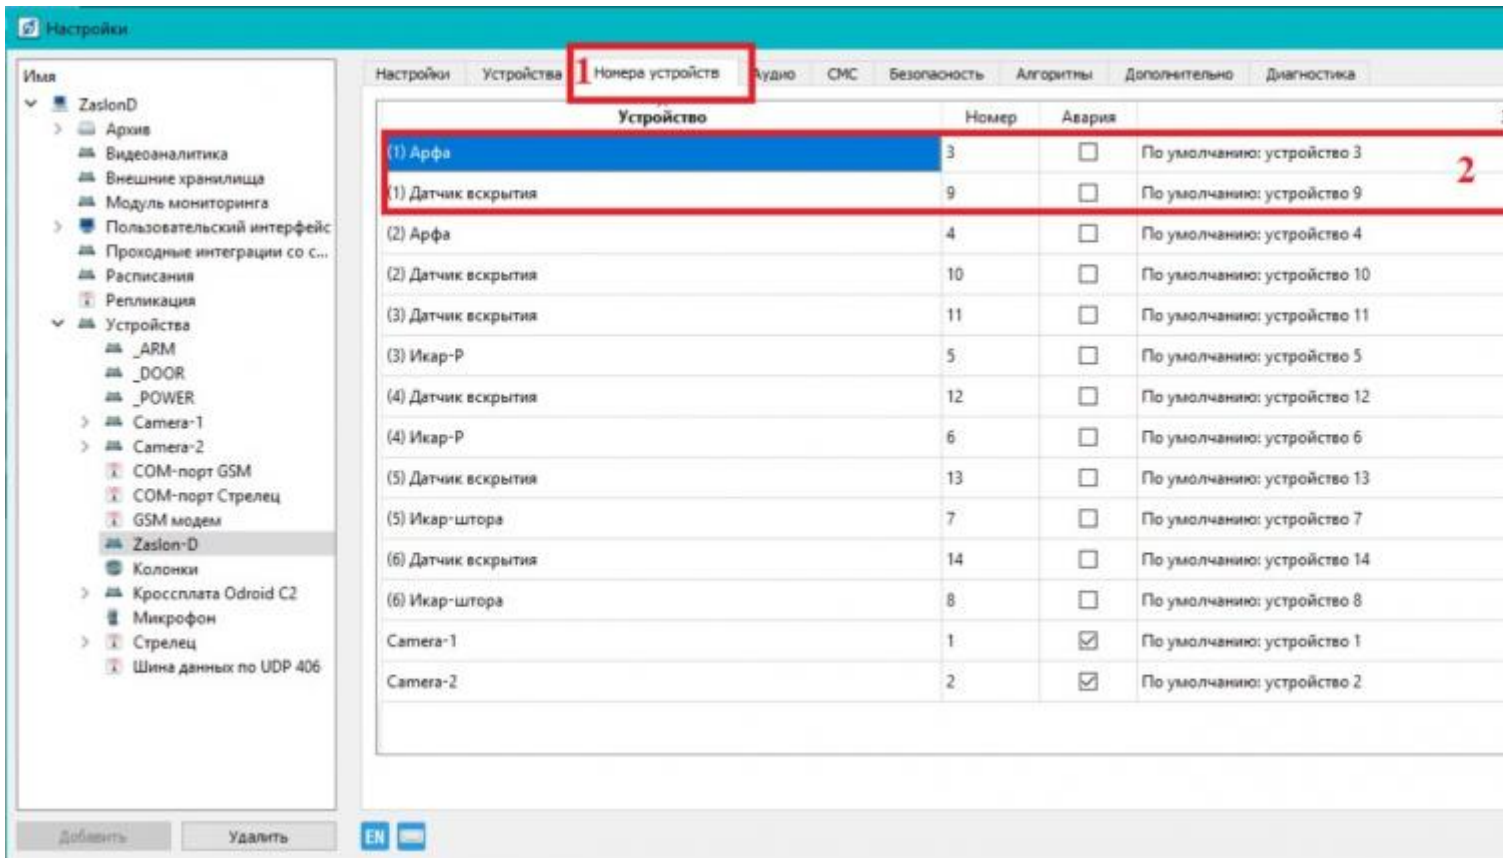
Настройки

Имя
ZaslonD
Архив
Видеоаналитика
Внешние хранилища
Модуль мониторинга
Пользовательский интерфейс
Проходные интеграции со с...
Расписания
Репликация
Устройства
_ARM
_DOOR
_POWER
Camera-1
Camera-2
COM-порт GSM
COM-порт Стрелец
GSM модем
Zaslon-D
Колонки
Кроссплата Odroid C2
Микрофон
Стрелец
Шина данных по UDP 406

Добавить
Удалить

Настройки | Устройства | Номера устройств | Аудио | СМС | Безопасность | Алгоритмы | Дополнительно | Диагностика

1

2

| Устройство | Номер | Авария | |
|---|---|---|---|
| (1) Арфа | 3 | ☐ | По умолчанию: устройство 3 |
| (1) Датчик вскрытия | 9 | ☐ | По умолчанию: устройство 9 |
| (2) Арфа | 4 | ☐ | По умолчанию: устройство 4 |
| (2) Датчик вскрытия | 10 | ☐ | По умолчанию: устройство 10 |
| (3) Датчик вскрытия | 11 | ☐ | По умолчанию: устройство 11 |
| (3) Икар-Р | 5 | ☐ | По умолчанию: устройство 5 |
| (4) Датчик вскрытия | 12 | ☐ | По умолчанию: устройство 12 |
| (4) Икар-Р | 6 | ☐ | По умолчанию: устройство 6 |
| (5) Датчик вскрытия | 13 | ☐ | По умолчанию: устройство 13 |
| (5) Икар-штора | 7 | ☐ | По умолчанию: устройство 7 |
| (6) Датчик вскрытия | 14 | ☐ | По умолчанию: устройство 14 |
| (6) Икар-штора | 8 | ☐ | По умолчанию: устройство 8 |
| Camera-1 | 1 | ☑ | По умолчанию: устройство 1 |
| Camera-2 | 2 | ☑ | По умолчанию: устройство 2 |

EN